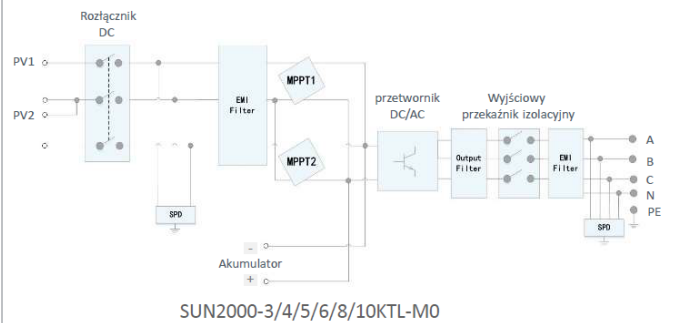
Rozłącznik DC

PV1

PV2

EMI Filter

MPPT1

MPPT2

SPD

przetwornik DC/AC

Wyjściowy przekaźnik izolacyjny

Output Filter

EMI Filter

A

B

C

N

PE

SPD

-

Akumulator

+

SUN2000-3/4/5/6/8/10KTL-M0